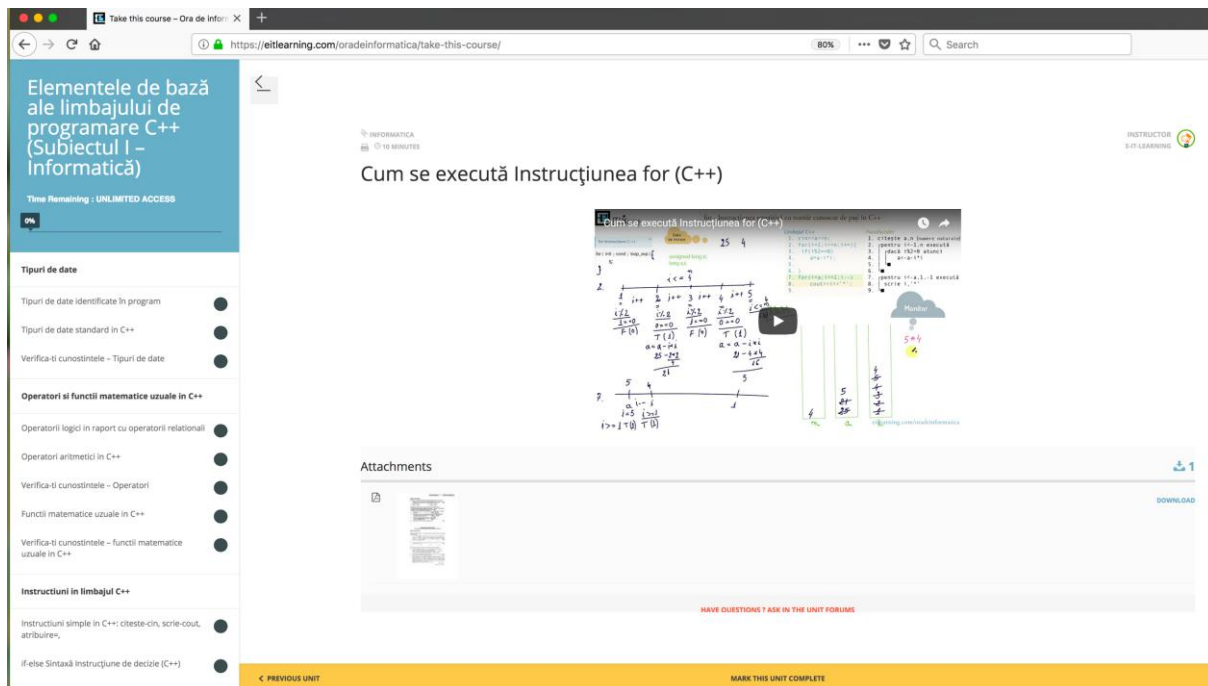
Take this course – Ora de infor

https://eitlearning.com/oradeinformatica/take-this-course/

80%

Search

Elementele de bază ale limbajului de programare C++ (Subiectul I – Informatică)

Time Remaining : UNLIMITED ACCESS

0%

Tipuri de date

Tipuri de date identificate în program

Tipuri de date standard in C++

Verifica-ti cunostintele – Tipuri de date

Operatori si functii matematice uzuale in C++

Operatorii logici in raport cu operatorii relationali

Operatori aritmetici in C++

Verifica-ti cunostintele – Operatori

Functii matematice uzuale in C++

Verifica-ti cunostintele – functii matematice uzuale in C++

Instructiuni in limbajul C++

Instructiuni simple in C++: citeste-cin, scrie-cout, atribuire=,

If-else Sintaxă Instrucțiune de decizie (C++)

INFORMATICA

10 MINUTES

INSTRUCTOR

E-IT-LEARNING

Cum se execută Instrucţiunea for (C++)

Cum se execută Instrucţiunea for (C++)

Attachments

1

DOWNLOAD

HAVE QUESTIONS ? ASK IN THE UNIT FORUMS

PREVIOUS UNIT

MARK THIS UNIT COMPLETE